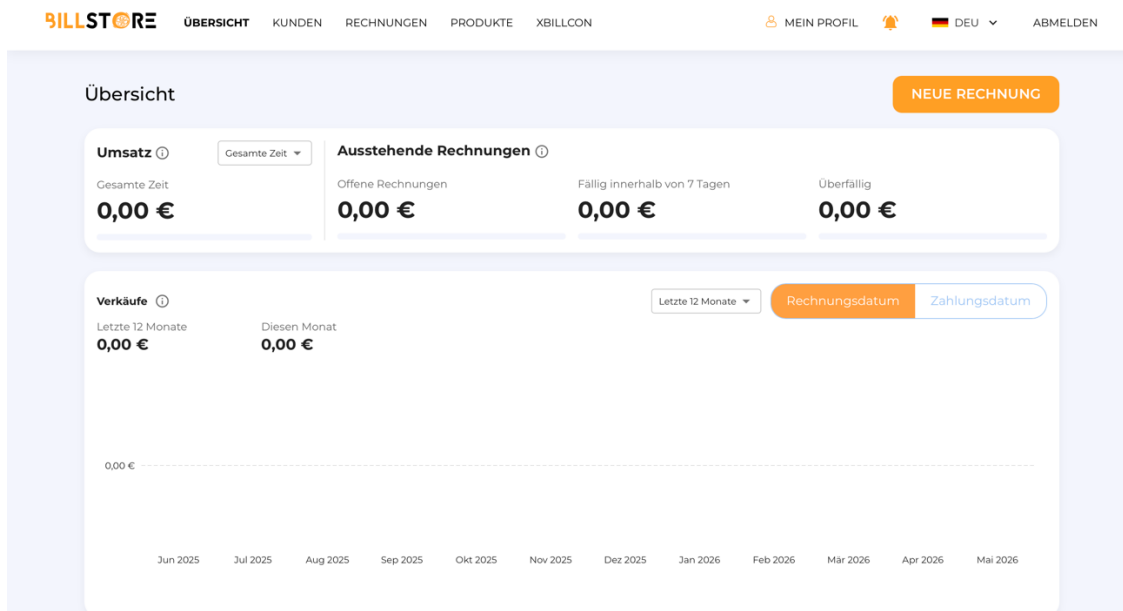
BILLSTORE ÜBERSICHT KUNDEN RECHNUNGEN PRODUKTE XBILLCON MEIN PROFIL DEU ABMELDEN

Übersicht

NEUE RECHNUNG

Umsatz

Gesamte Zeit

Gesamte Zeit
0,00 €

Ausstehende Rechnungen

Offene Rechnungen
0,00 €

Fällig innerhalb von 7 Tagen
0,00 €

Überfällig
0,00 €

Verkäufe

Letzte 12 Monate

Rechnungsdatum Zahlungsdatum

Letzte 12 Monate
0,00 €

Diesen Monat
0,00 €

0,00 €

Jun 2025 Jul 2025 Aug 2025 Sep 2025 Okt 2025 Nov 2025 Dez 2025 Jan 2026 Feb 2026 Mär 2026 Apr 2026 Mai 2026